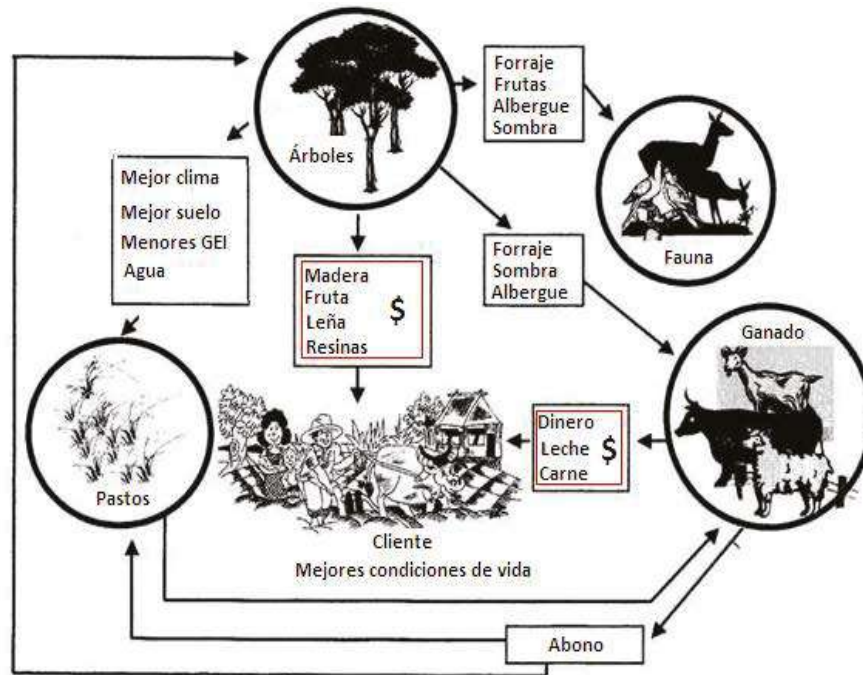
Árboles

Forraje
Frutas
Albergue
Sombra

Fauna

Mejor clima
Mejor suelo
Menores GEI
Agua

Madera
Fruta
Leña
Resinas
$

Forraje
Sombra
Albergue

Ganado

Pastos

Dinero
Leche
Carne
$

Cliente
Mejores condiciones de vida

Abono